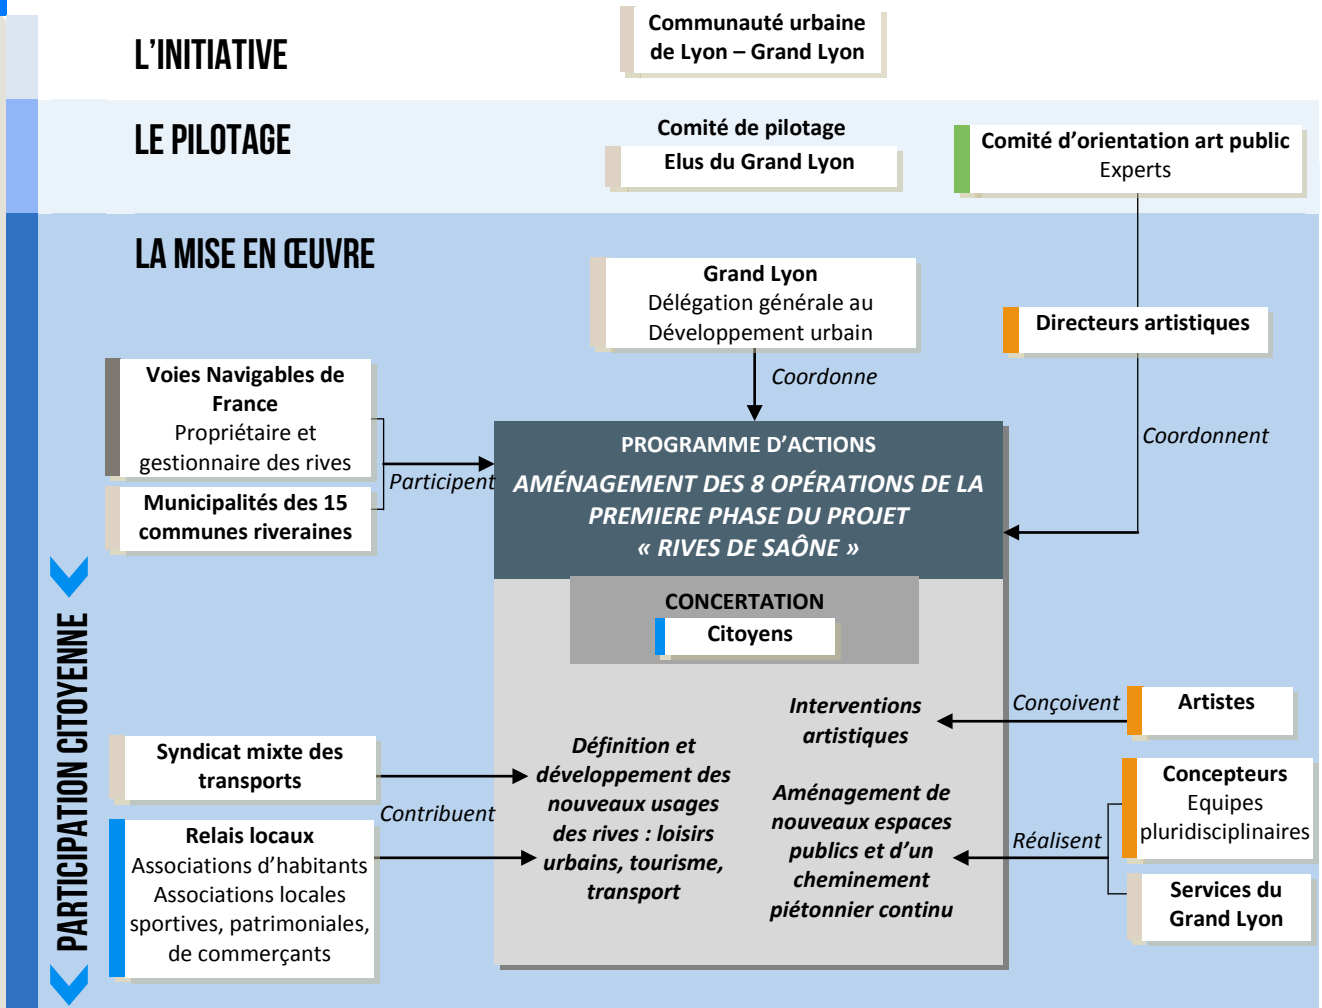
L'INITIATIVE

Communauté urbaine de Lyon – Grand Lyon

LE PILOTAGE

Comité de pilotage
Elus du Grand Lyon

Comité d'orientation art public
Experts

LA MISE EN ŒUVRE

Grand Lyon
Délégation générale au Développement urbain

Coordonne

Directeurs artistiques

Coordonnent

Voies Navigables de France
Propriétaire et gestionnaire des rives

Municipalités des 15 communes riveraines

Participent

PROGRAMME D'ACTIONS
AMÉNAGEMENT DES 8 OPÉRATIONS DE LA PREMIERE PHASE DU PROJET « RIVES DE SAÔNE »

CONCERTATION
Citoyens

PARTICIPATION CITOYENNE

Interventions artistiques

Conçoivent

Artistes

Syndicat mixte des transports

Contribuent

Définition et développement des nouveaux usages des rives : loisirs urbains, tourisme, transport

Aménagement de nouveaux espaces publics et d'un cheminement piétonnier continu

Concepteurs
Equipes pluridisciplinaires

Réalisent

Services du Grand Lyon

Relais locaux
Associations d'habitants
Associations locales sportives, patrimoniales, de commerçants